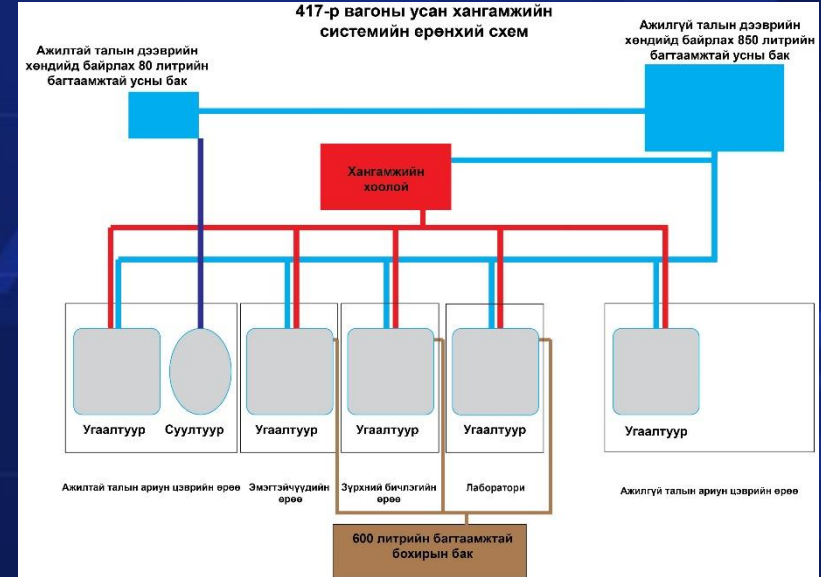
417-р вагоны усан хангамжийн системийн ерөнхий схем

Ажилтай талын дээврийн хөндийд байрлах 80 литрийн багтаамжтай усны бак

Ажилгүй талын дээврийн хөндийд байрлах 850 литрийн багтаамжтай усны бак

Хангамжийн хоолой

Угаалтуур

Суултуур

Угаалтуур

Угаалтуур

Угаалтуур

Угаалтуур

Ажилтай талын ариун цэврийн өрөө

Эмэгтэйчүүдийн өрөө

Зүрхний бичлэгийн өрөө

Лаборатори

Ажилгүй талын ариун цэврийн өрөө

600 литрийн багтаамжтай бохирын бак